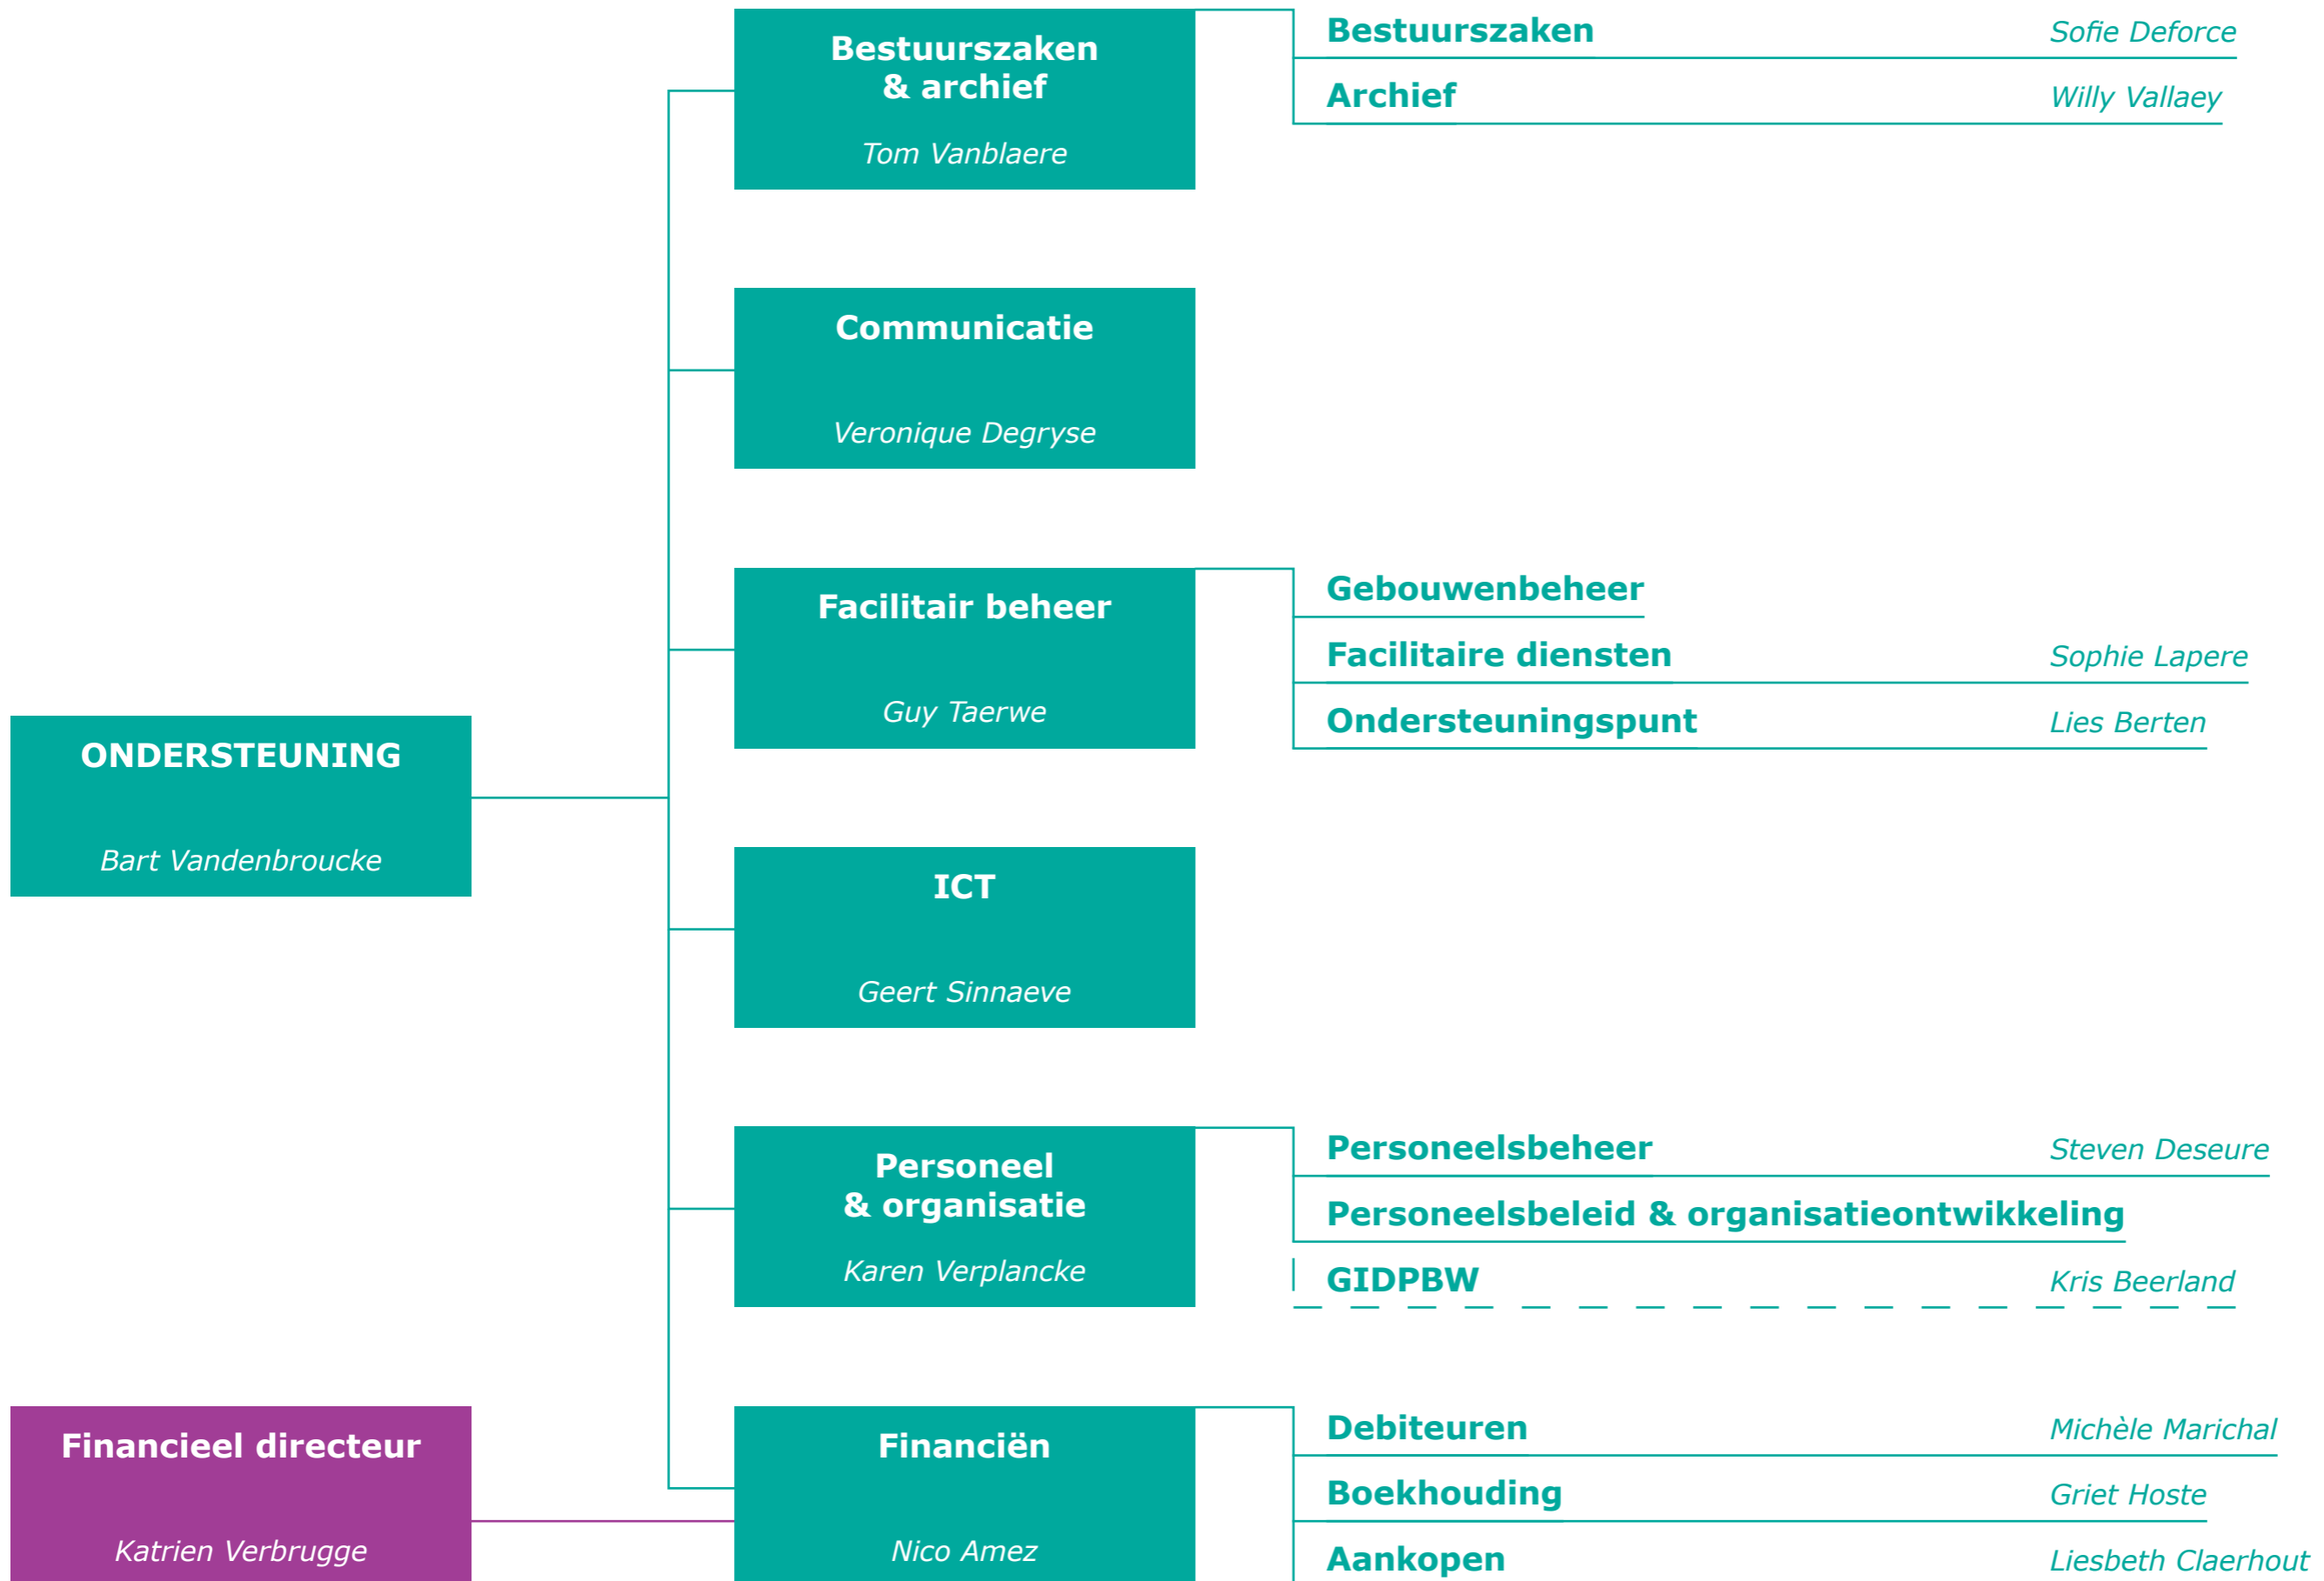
ONDERSTEUNING
Bart Vandenbroucke

Financieel directeur
Katrien Verbrugge

Bestuurszaken & archief
Tom Vanblaere

Communicatie
Veronique Degryse

Facilitair beheer
Guy Taerwe

ICT
Geert Sinnaeve

Personeel & organisatie
Karen Verplancke

Financiën
Nico Amez

Bestuurszaken Sofie Deforce
Archief Willy Vallaey

Gebouwenbeheer
Facilitaire diensten Sophie Lapere
Ondersteuningspunt Lies Berten

Personeelsbeheer Steven Deseure
Personeelsbeleid & organisatieontwikkeling
GIDPBW Kris Beerland

Debiteuren Michèle Marichal
Boekhouding Griet Hoste
Aankopen Liesbeth Claerhout